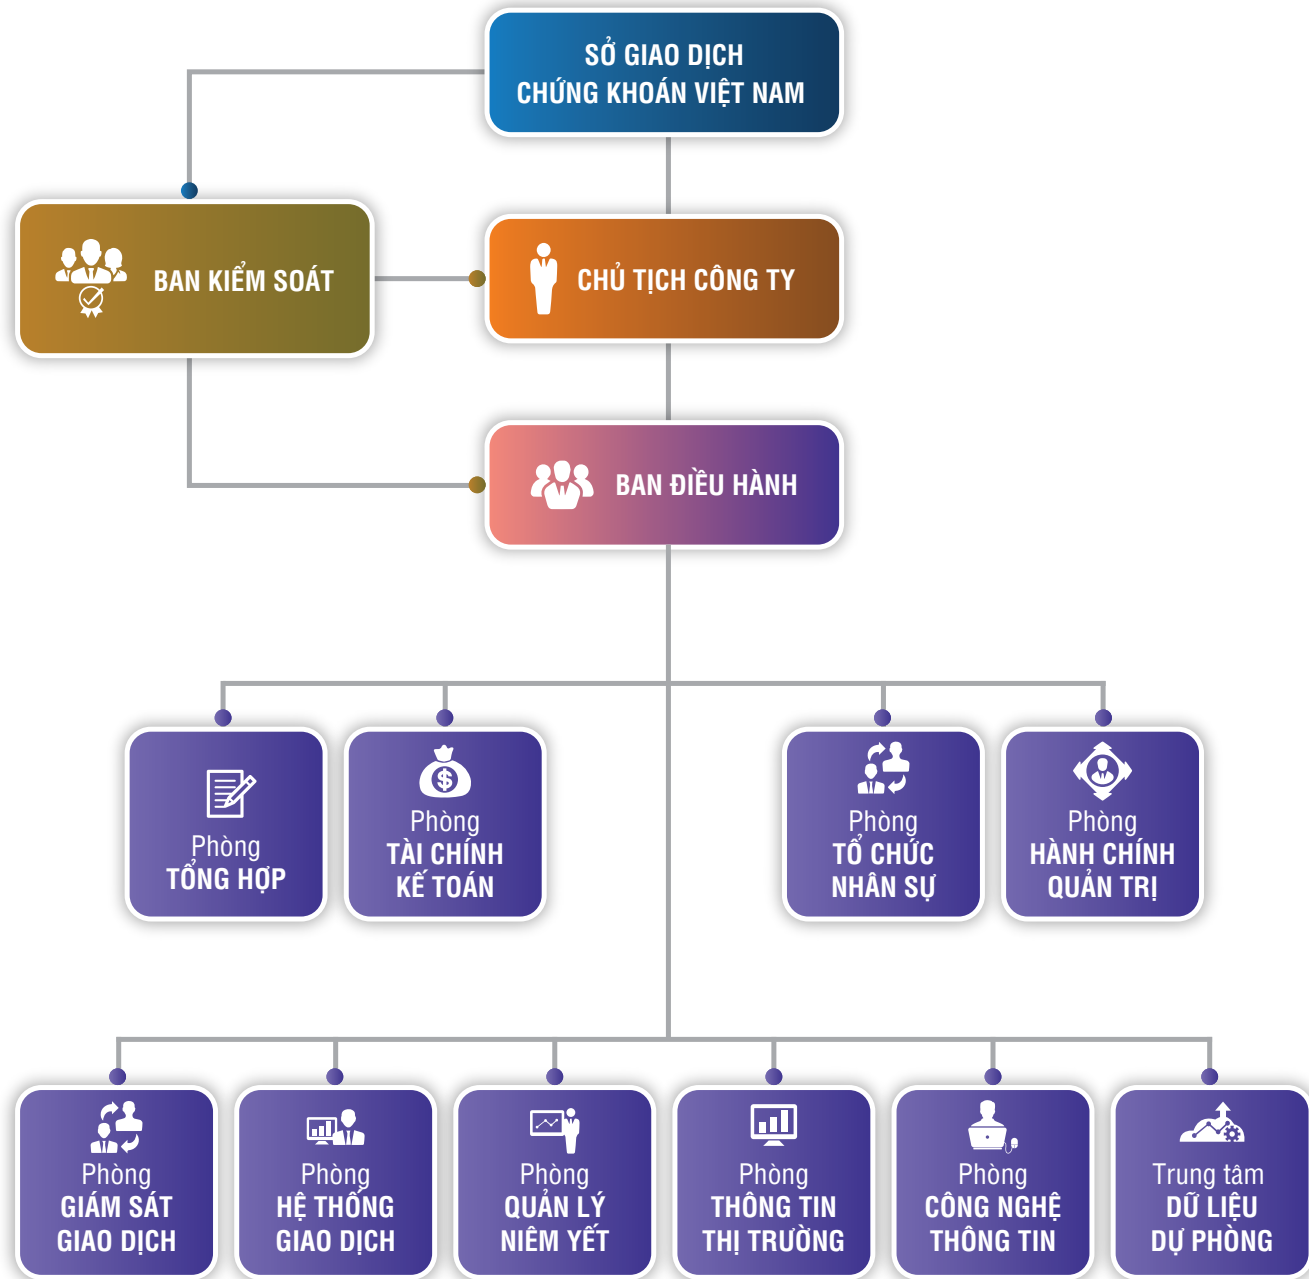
SỞ GIAO DỊCH
CHỨNG KHOÁN VIỆT NAM

BAN KIỂM SOÁT

CHỦ TỊCH CÔNG TY

BAN ĐIỀU HÀNH

Phòng
TỔNG HỢP

Phòng
TÀI CHÍNH
KẾ TOÁN

Phòng
TỔ CHỨC
NHÂN SỰ

Phòng
HÀNH CHÍNH
QUẢN TRỊ

Phòng
GIÁM SÁT
GIAO DỊCH

Phòng
HỆ THỐNG
GIAO DỊCH

Phòng
QUẢN LÝ
NIÊM YẾT

Phòng
THÔNG TIN
THỊ TRƯỜNG

Phòng
CÔNG NGHỆ
THÔNG TIN

Trung tâm
DỮ LIỆU
DỰ PHÒNG